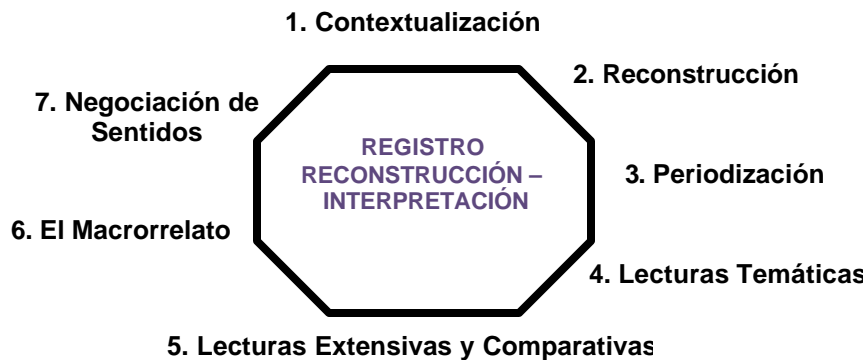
1. Contextualización

7. Negociación de Sentidos

2. Reconstrucción

REGISTRO
RECONSTRUCCIÓN – INTERPRETACIÓN

3. Periodización

6. El Macrorrelato

4. Lecturas Temáticas

5. Lecturas Extensivas y Comparativas